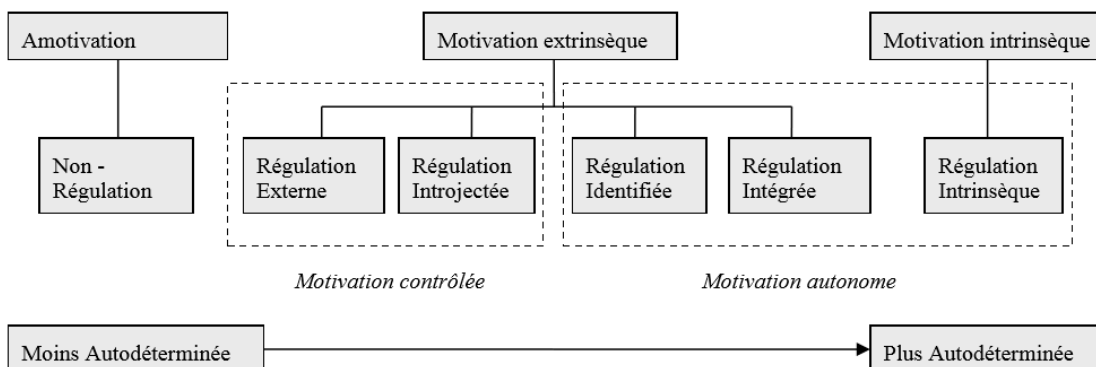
Amotivation

Motivation extrinsèque

Motivation intrinsèque

Non - Régulation

Régulation Externe

Régulation Introjectée

Régulation Identifiée

Régulation Intégrée

Régulation Intrinsèque

*Motivation contrôlée*

*Motivation autonome*

Moins Autodéterminée

Plus Autodéterminée